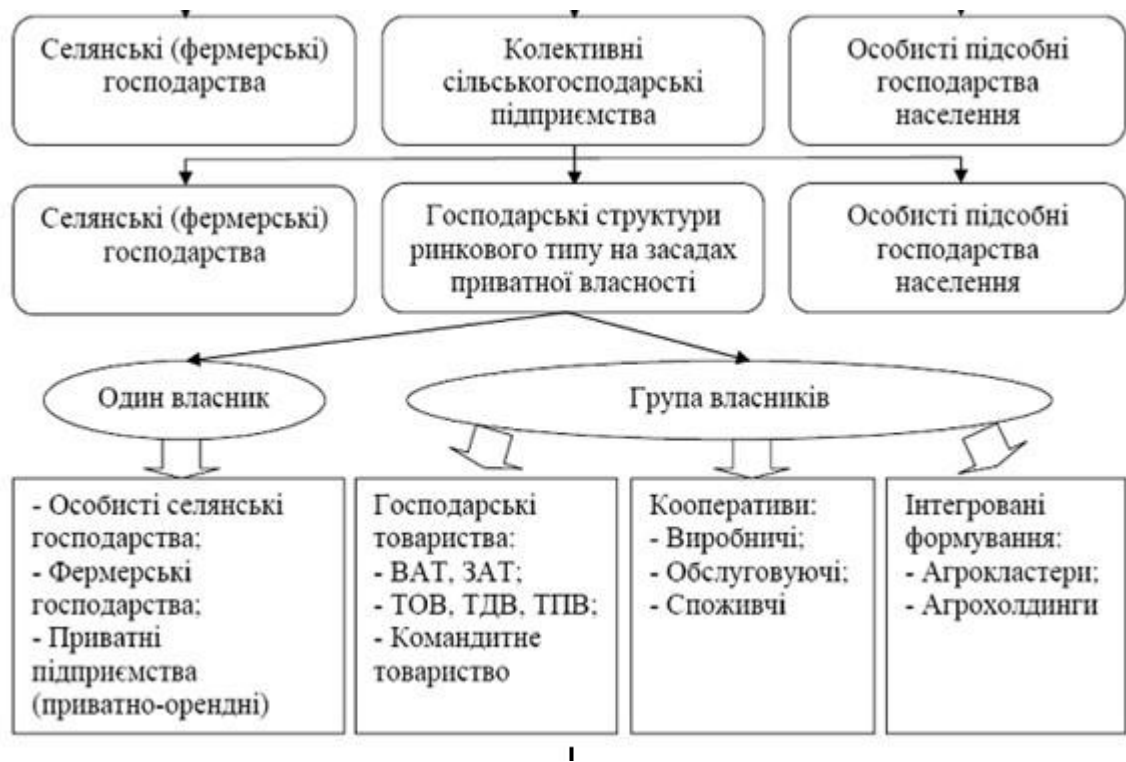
Селянські (фермерські) господарства

Колективні сільськогосподарські підприємства

Особисті підсобні господарства населення

Селянські (фермерські) господарства

Господарські структури ринкового типу на засадах приватної власності

Особисті підсобні господарства населення

Один власник

Група власників

- Особисті селянські господарства;
- Фермерські господарства;
- Приватні підприємства (приватно-орендні)

Господарські товариства:
- ВАТ, ЗАТ;
- ТОВ, ТДВ, ТПВ;
- Командитне товариство

Кооперативи:
- Виробничі;
- Обслуговуючі;
- Споживчі

Інтегровані формування:
- Агрокластери;
- Агрохолдинги